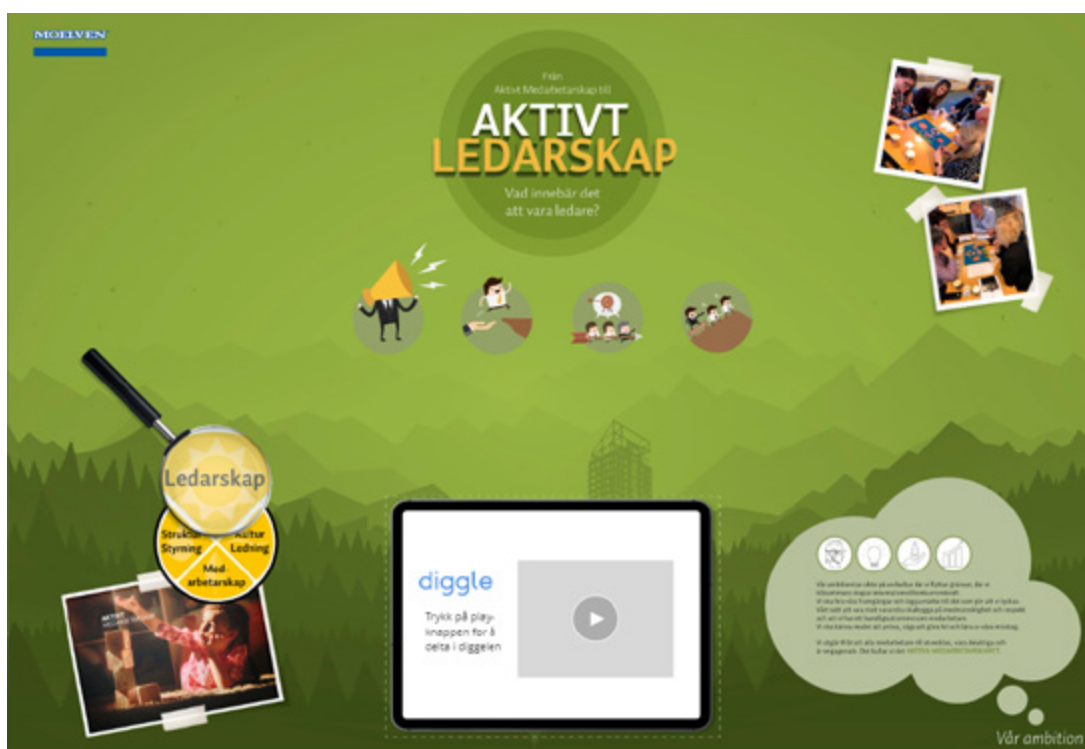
MOELVEN

Från
Aktivt Medarbetarskap till

AKTIVT
LEDARSKAP

Vad innebär det
att vara ledare?

Ledarskap

Struktur
Styrning

Kultur
Ledning

Med-
arbetarskap

diggle

Trykk på play-knappen for å delta i diggelen

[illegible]

Vår ambition